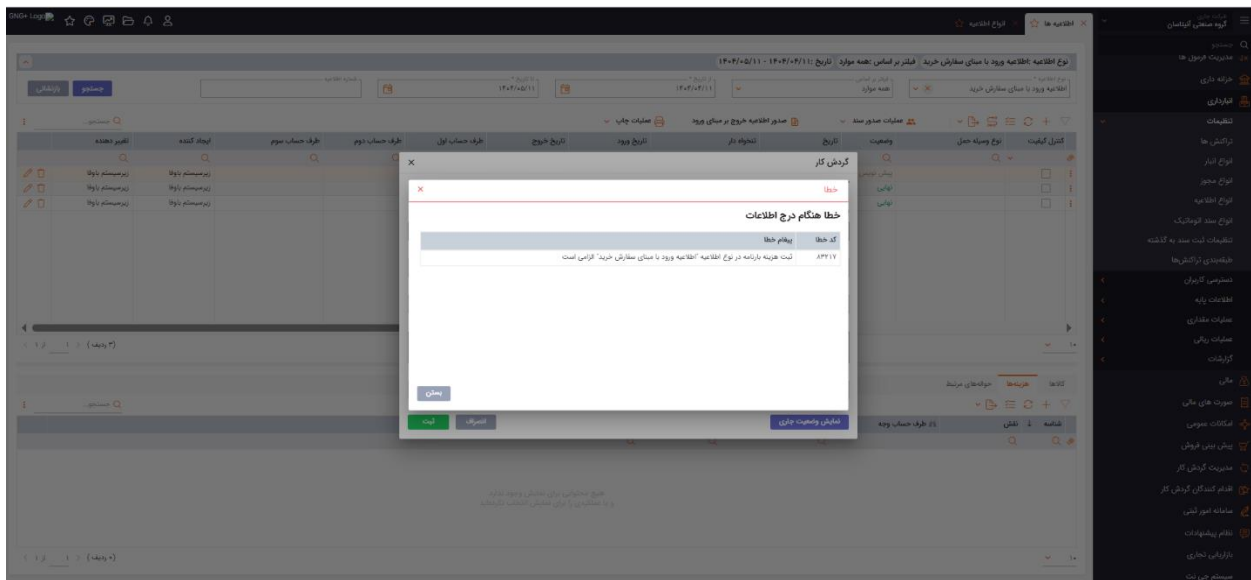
گروه صنعتی الیکاسان
اطلاعیه ها
انواع اطلاعیه
Logo

جستجو
مدیریت فرمول ها
خزانه داری
انبارداری
تنظیمات
تراکنش ها
انواع انبار
انواع مجوز
انواع اطلاعیه
انواع سند اتوماتیک
تنظیمات ثبت سند به گذشته
طبقه‌بندی تراکنش‌ها
دسترسی کاربران
اطلاعات پایه
عملیات مقداری
عملیات ریالی
گزارشات
مالی
سورت های مالی
امکانات عمومی
پیش بینی فروش
مدیریت گردش کار
اقدام کنندگان گردش کار
سامانه امور ثبتی
نظام پیشنهادات
بازاریابی تجاری

نوع اطلاعیه :اطلاعیه ورود با مبنای سفارش خرید | فیلتر بر اساس :همه موارد | تاریخ :۱۴۰۴/۰۵/۱۱ - ۱۴۰۴/۰۴/۱۱

اطلاعیه ورود با مبنای سفارش خرید
همه موارد
۱۴۰۴/۰۴/۱۱
۱۴۰۴/۰۵/۱۱
جستجو
بازنشانی

عملیات صدور سند
صدور اطلاعیه خروج بر مبنای ورود
عملیات چاپ
جستجو

| کنترل کیفیت | نوع وسیله حمل | وضعیت | تاریخ | تنخواه دار | تاریخ ورود | تاریخ خروج | طرف حساب اول | طرف حساب دوم | طرف حساب سوم | ایجاد کننده | تغییر دهنده |
|---|---|---|---|---|---|---|---|---|---|---|---|
| | | نهایی | | | | | | | | زیرسیستم باوفا | زیرسیستم باوفا |
| | | نهایی | | | | | | | | زیرسیستم باوفا | زیرسیستم باوفا |
| | | نهایی | | | | | | | | زیرسیستم باوفا | زیرسیستم باوفا |

(۳ ردیف)

کالاها
هزینه‌ها
حواله‌های مرتبط
شناسه
نقش
طرف حساب وجه
هیچ محتوایی برای نمایش وجود ندارد
(۰ ردیف)

گردش کار
خطا
خطا هنگام درج اطلاعات

| کد خطا | پیغام خطا |
|---|---|
| ۸۴۲۱۷ | ثبت هزینه بارنامه در نوع اطلاعیه "اطلاعیه ورود با مبنای سفارش خرید" الزامی است |

بستن
نمایش وضعیت جاری
انصراف
ثبت